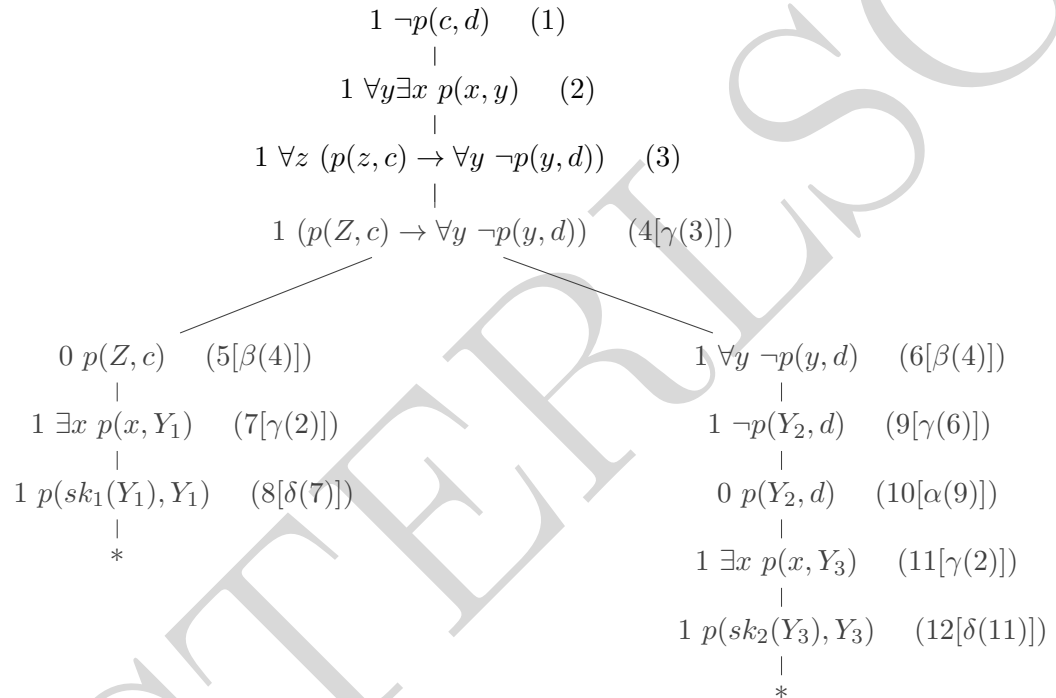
$1\ \neg p(c,d)$ (1)

$1\ \forall y \exists x\ p(x,y)$ (2)

$1\ \forall z\ (p(z,c) \to \forall y\ \neg p(y,d))$ (3)

$1\ (p(Z,c) \to \forall y\ \neg p(y,d))$ (4[$\gamma(3)$])

$0\ p(Z,c)$ (5[$\beta(4)$])

$1\ \exists x\ p(x,Y_1)$ (7[$\gamma(2)$])

$1\ p(sk_1(Y_1),Y_1)$ (8[$\delta(7)$])

$*$

$1\ \forall y\ \neg p(y,d)$ (6[$\beta(4)$])

$1\ \neg p(Y_2,d)$ (9[$\gamma(6)$])

$0\ p(Y_2,d)$ (10[$\alpha(9)$])

$1\ \exists x\ p(x,Y_3)$ (11[$\gamma(2)$])

$1\ p(sk_2(Y_3),Y_3)$ (12[$\delta(11)$])

$*$

MASTERLSC